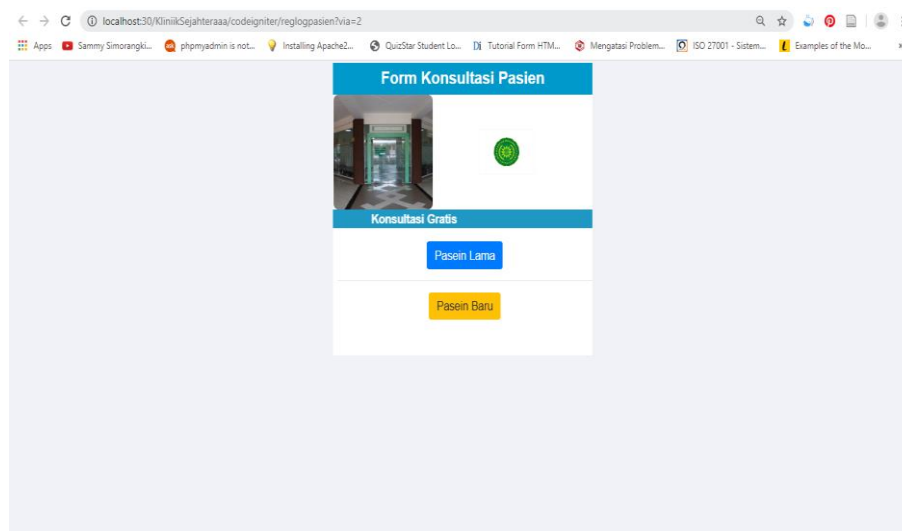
localhost:30/KliniikSejahteraaa/codeigniter/reglogpasien?via=2

Apps Sammy Simorangki... phpmyadmin is not... Installing Apache2... QuizStar Student Lo... Tutorial Form HTM... Mengatasi Problem... ISO 27001 - Sistem... Examples of the Mo...

Form Konsultasi Pasien

Konsultasi Gratis

Pasein Lama

Pasein Baru